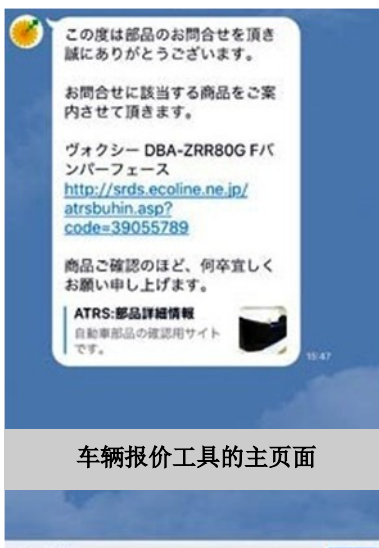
この度は部品のお問合せを頂き誠にありがとうございます。

お問合せに該当する商品をご案内させて頂きます。

ヴォクシー DBA-ZRR80G Fバンパーフェース
http://srds.ecoline.ne.jp/atrsbuhin.asp?code=39055789

商品ご確認のほど、何卒宜しくお願い申し上げます。

ATRS:部品詳細情報
自動車部品の確認用サイトです。

15:47

车辆报价工具的主页面